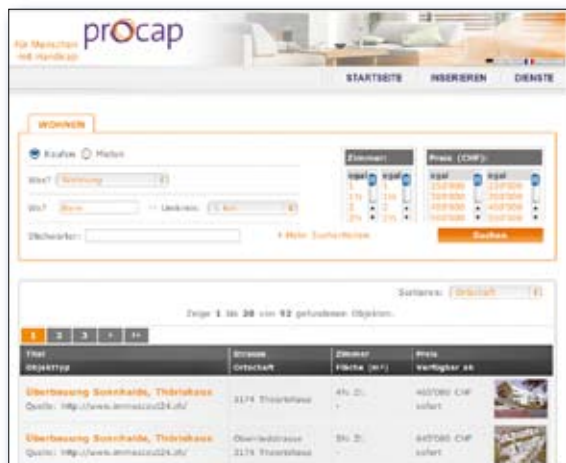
für Menschen mit Handicap

procap

STARTSEITE INSERIEREN DIENSTE

WOHNEN

Kaufen Mieten

Was? Wohnung

Wo? Bern Umkreis 5 km

Stichwörter:

+ Mehr Suchkriterien

Zimmer:

egal egal
1 1
1½ 1½
2 2
2½ 2½

Preis (CHF):

egal egal
250'000 250'000
300'000 300'000
350'000 350'000
400'000 400'000

Suchen

Sortieren: Ortschaft

Zeige 1 bis 20 von 52 gefundenen Objekten.

1 2 3 > >>

| Titel Objekttyp | Strasse Ortschaft | Zimmer Fläche (m²) | Preis Verfügbar ab |
|---|---|---|---|
| Überbauung Sonnhalde, Thörishaus Quelle: http://www.immoscout24.ch/ | 3174 Thörishaus | 4½ Zi. - | 465'000 CHF sofort |
| Überbauung Sonnhalde, Thörishaus Quelle: http://www.immoscout24.ch/ | Oberlandstrasse 3174 Thörishaus | 5½ Zi. - | 645'000 CHF sofort |